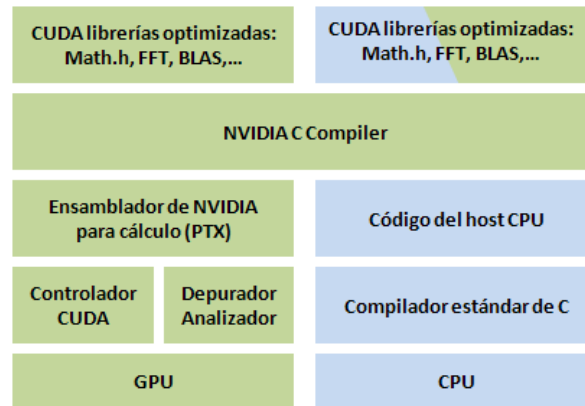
CUDA librerías optimizadas: Math.h, FFT, BLAS,...

CUDA librerías optimizadas: Math.h, FFT, BLAS,...

NVIDIA C Compiler

Ensamblador de NVIDIA para cálculo (PTX)

Código del host CPU

Controlador CUDA

Depurador Analizador

Compilador estándar de C

GPU

CPU